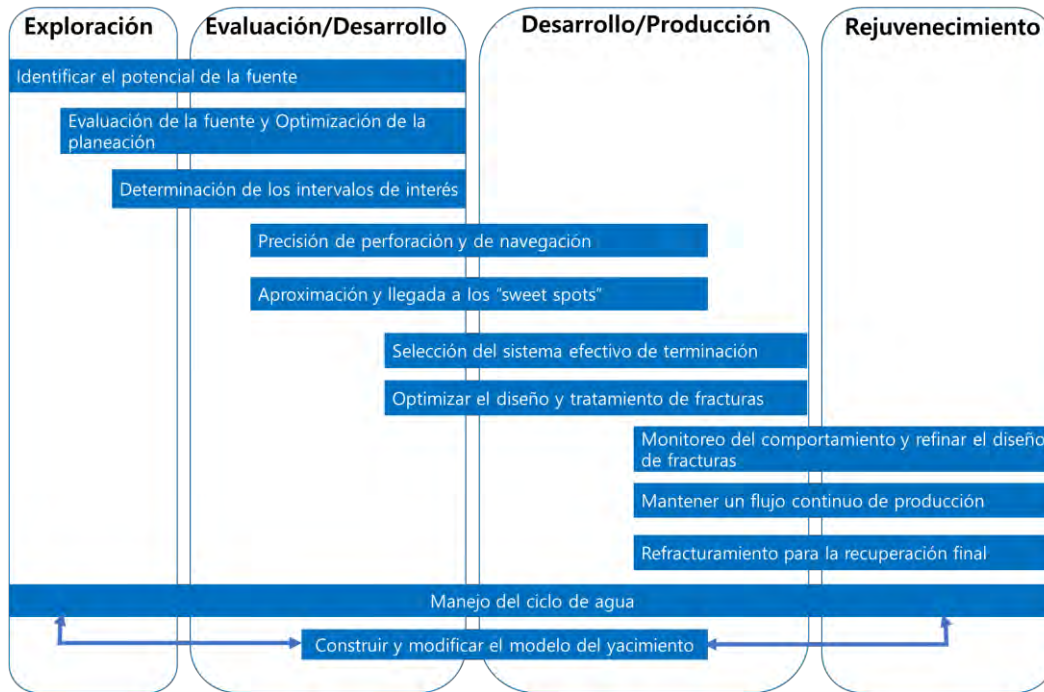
Exploración

Evaluación/Desarrollo

Desarrollo/Producción

Rejuvenecimiento

Identificar el potencial de la fuente

Evaluación de la fuente y Optimización de la planeación

Determinación de los intervalos de interés

Precisión de perforación y de navegación

Aproximación y llegada a los "sweet spots"

Selección del sistema efectivo de terminación

Optimizar el diseño y tratamiento de fracturas

Monitoreo del comportamiento y refinar el diseño de fracturas

Mantener un flujo continuo de producción

Refracturamiento para la recuperación final

Manejo del ciclo de agua

Construir y modificar el modelo del yacimiento